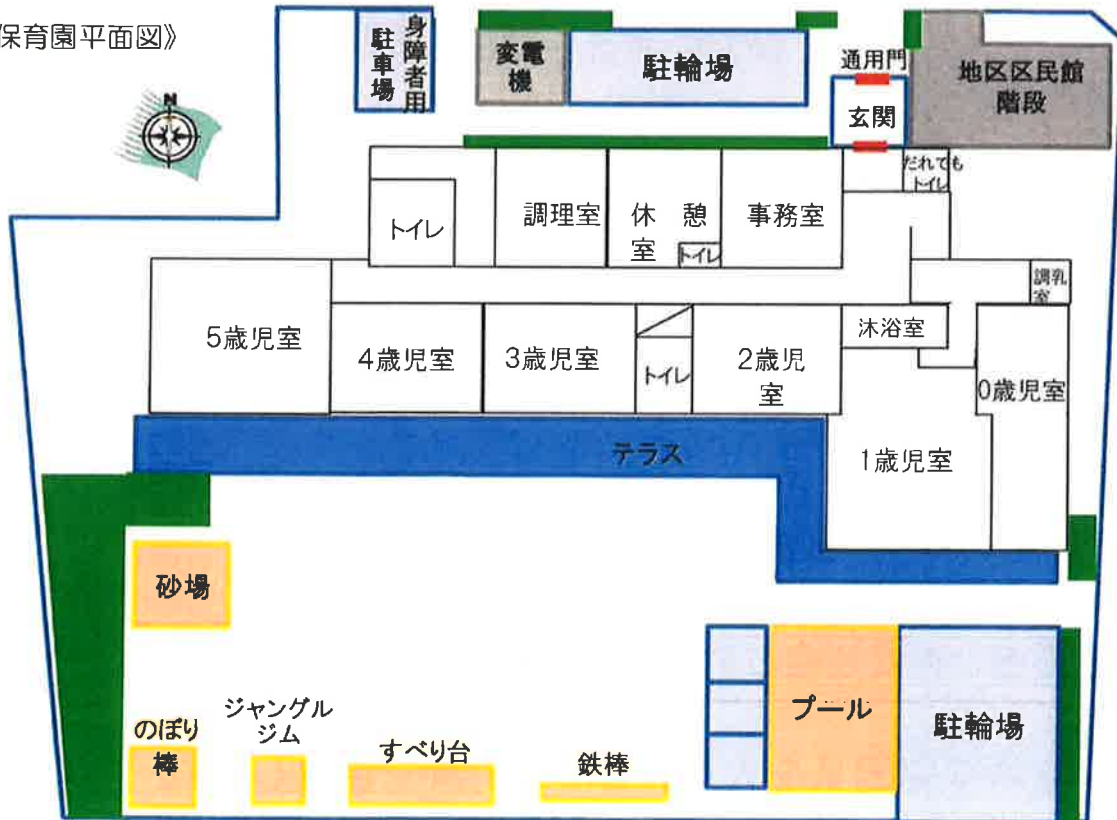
保育園平面図》

身障者用駐車場

変電機

駐輪場

通用門

玄関

地区区民館階段

だれでもトイレ

トイレ

調理室

休憩室

トイレ

事務室

調乳室

5歳児室

4歳児室

3歳児室

トイレ

2歳児室

沐浴室

0歳児室

テラス

1歳児室

砂場

プール

駐輪場

のぼり棒

ジャングルジム

すべり台

鉄棒